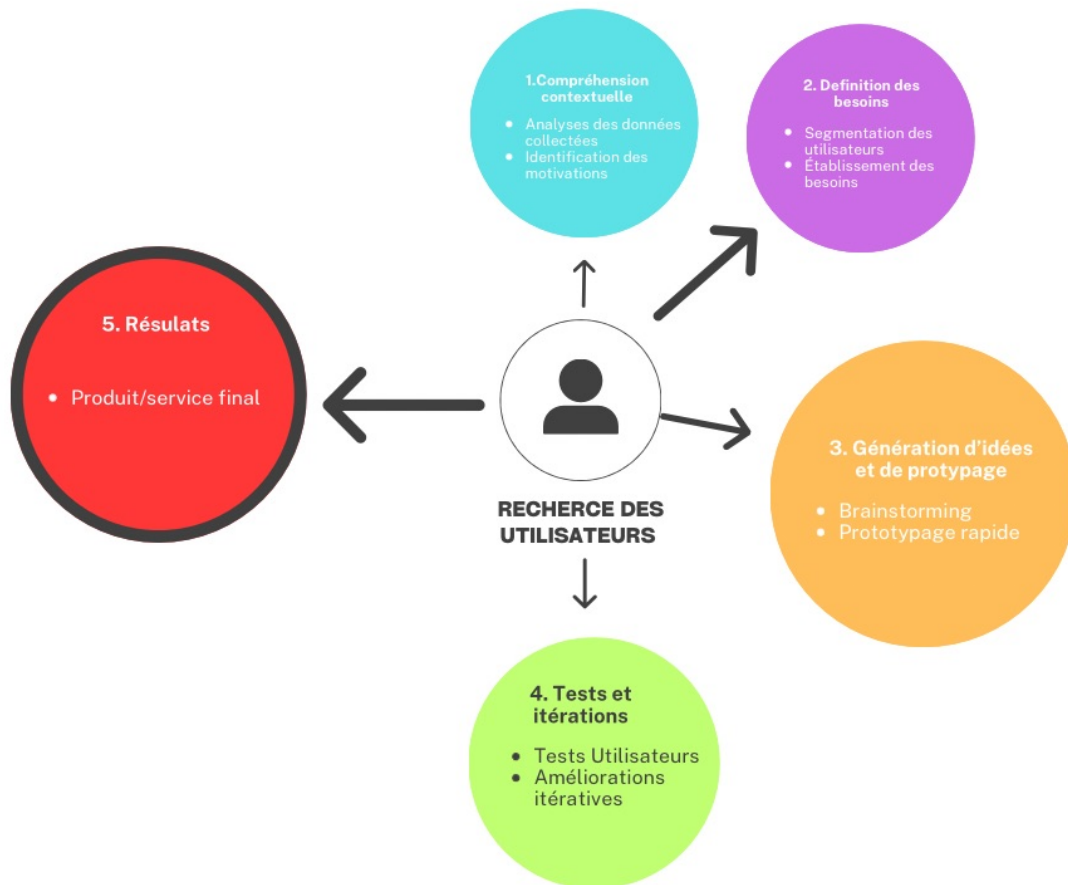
1.Compréhension contextuelle

- Analyses des données collectées
- Identification des motivations

2. Definition des besoins

- Segmentation des utilisateurs
- Établissement des besoins

5. Résulats

- Produit/service final

RECHERCHE DES UTILISATEURS

3. Génération d'idées et de protypage

- Brainstorming
- Prototypage rapide

4. Tests et itérations

- Tests Utilisateurs
- Améliorations itératives